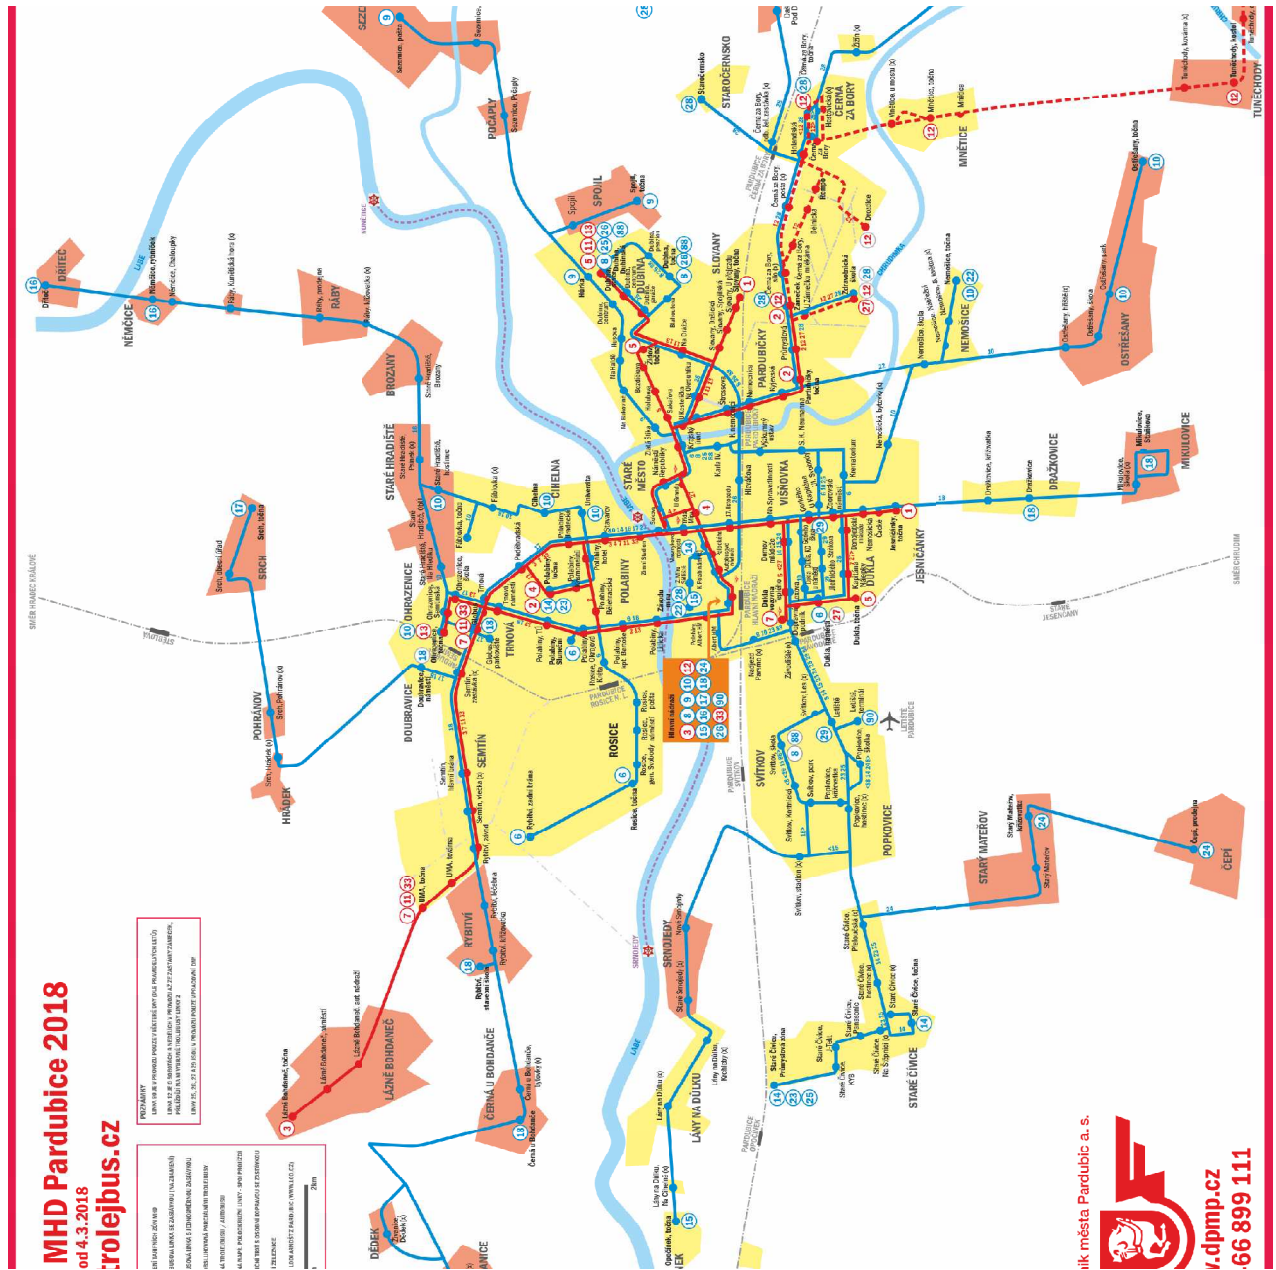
MHD Pardubice 2018
od 4.3.2018
trolejbus.cz

NĚMČICE
DŘÍTEČ
RÁBY
BROZANY
STARÉ HRADIŠTĚ
SRCH
POHRÁNOV
HRÁDEK
OHRAZENICE
DOUBRAVICE
TRNOVÁ
SEMTÍN
RYBITVÍ
LÁZNĚ BOHDANEČ
ČERNÁ U BOHDANČE
DĚDEK
CIHELNA
STARÉ MĚSTO
POLABINY
DUBINA
SPOJIL
POČAPLY
SLOVANY
PARDUBIČKY
STAROČERNSKO
ČERNÁ ZA BORY
MNĚTICE
TUNĚCHODY
NEMOŠICE
OSTŘEŠANY
DRAŽKOVICE
MIKULOVICE
JESNIČÁNKY
VIŠŇOVKA
DUKLA
ROSICE
SVÍTKOV
POPKOVICE
STARÝ MATEROV
ČEPÍ
SRNOJEDY
LÁNY NA DÚLKU
STARÉ ČÍVICE

SMĚR HRADEC KRÁLOVÉ
SMĚR CHRUDIM
SMĚR JESENČANY
LETIŠTĚ PARDUBICE
LABE
CHRUDIMKA

Hlavní nádraží
3 8 9 10 12
13 15 16 17 18 24
29 33 90

PŘESTUPY

2km

Dopravní podnik města Pardubic a. s.
www.dpmp.cz
466 899 111